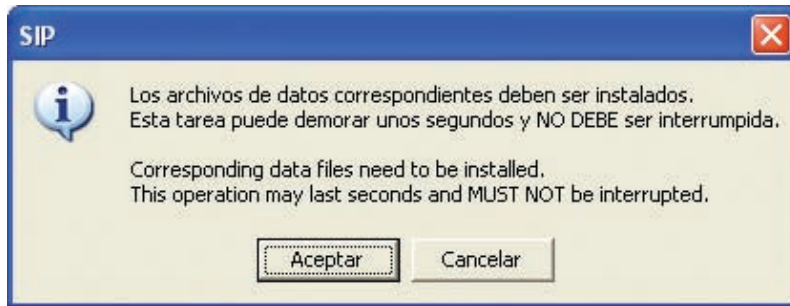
SIP

Los archivos de datos correspondientes deben ser instalados.
Esta tarea puede demorar unos segundos y NO DEBE ser interrumpida.

Corresponding data files need to be installed.
This operation may last seconds and MUST NOT be interrupted.

Aceptar Cancelar